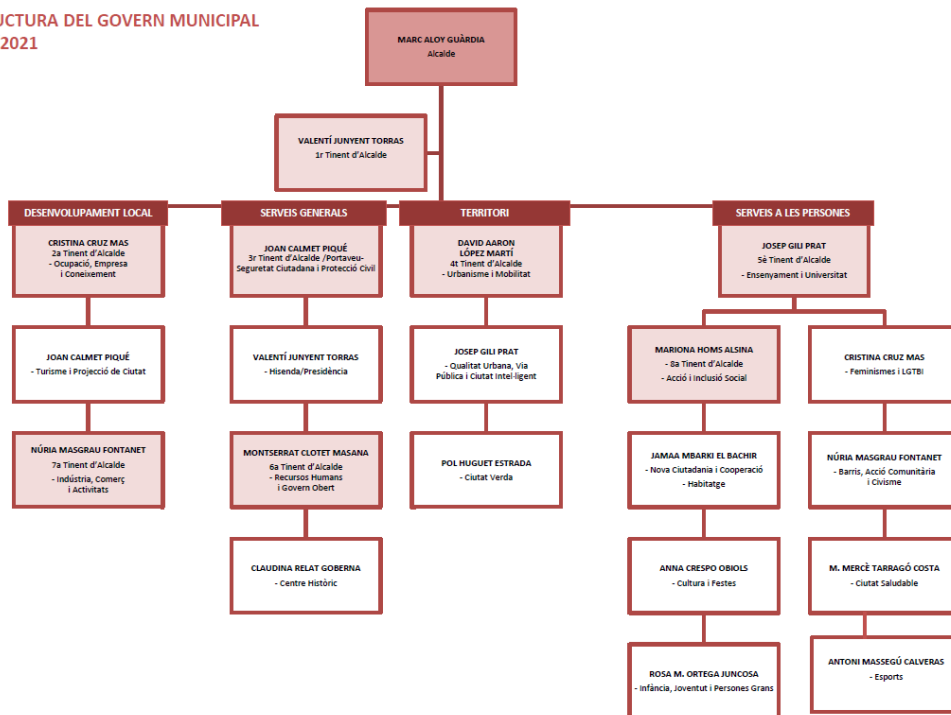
UCTURA DEL GOVERN MUNICIPAL
2021

MARC ALOY GUÀRDIA
Alcalde

VALENTÍ JUNYENT TORRAS
1r Tinent d'Alcalde

DESENVOLUPAMENT LOCAL

CRISTINA CRUZ MAS
2a Tinent d'Alcalde
- Ocupació, Empresa i Coneixement

JOAN CALMET PIQUÉ
- Turisme i Projecció de Ciutat

NÚRIA MASGRAU FONTANET
7a Tinent d'Alcalde
- Indústria, Comerç i Activitats

SERVEIS GENERALS

JOAN CALMET PIQUÉ
3r Tinent d'Alcalde /Portaveu-
Seguretat Ciutadana i Protecció Civil

VALENTÍ JUNYENT TORRAS
- Hisenda/Presidència

MONTSERRAT CLOTET MASANA
6a Tinent d'Alcalde
- Recursos Humans i Govern Obert

CLAUDINA RELAT GOBERNA
- Centre Històric

TERRITORI

DAVID AARON
LÓPEZ MARTÍ
4t Tinent d'Alcalde
- Urbanisme i Mobilitat

JOSEP GILI PRAT
- Qualitat Urbana, Via Pública i Ciutat Intel·ligent

POL HUGUET ESTRADA
- Ciutat Verda

SERVEIS A LES PERSONES

JOSEP GILI PRAT
5è Tinent d'Alcalde
- Ensenyament i Universitat

MARIONA HOMS ALSINA
- 8a Tinent d'Alcalde
- Acció i Inclusió Social

JAMAA MBARKI EL BACHIR
- Nova Ciutadania i Cooperació
- Habitatge

ANNA CRESPO OBIOLS
- Cultura i Festes

ROSA M. ORTEGA JUNCOSA
- Infància, Joventut i Persones Grans

CRISTINA CRUZ MAS
- Feminismes i LGTBI

NÚRIA MASGRAU FONTANET
- Barris, Acció Comunitària i Civisme

M. MERCÈ TARRAGÓ COSTA
- Ciutat Saludable

ANTONI MASSEGÚ CALVERAS
- Esports